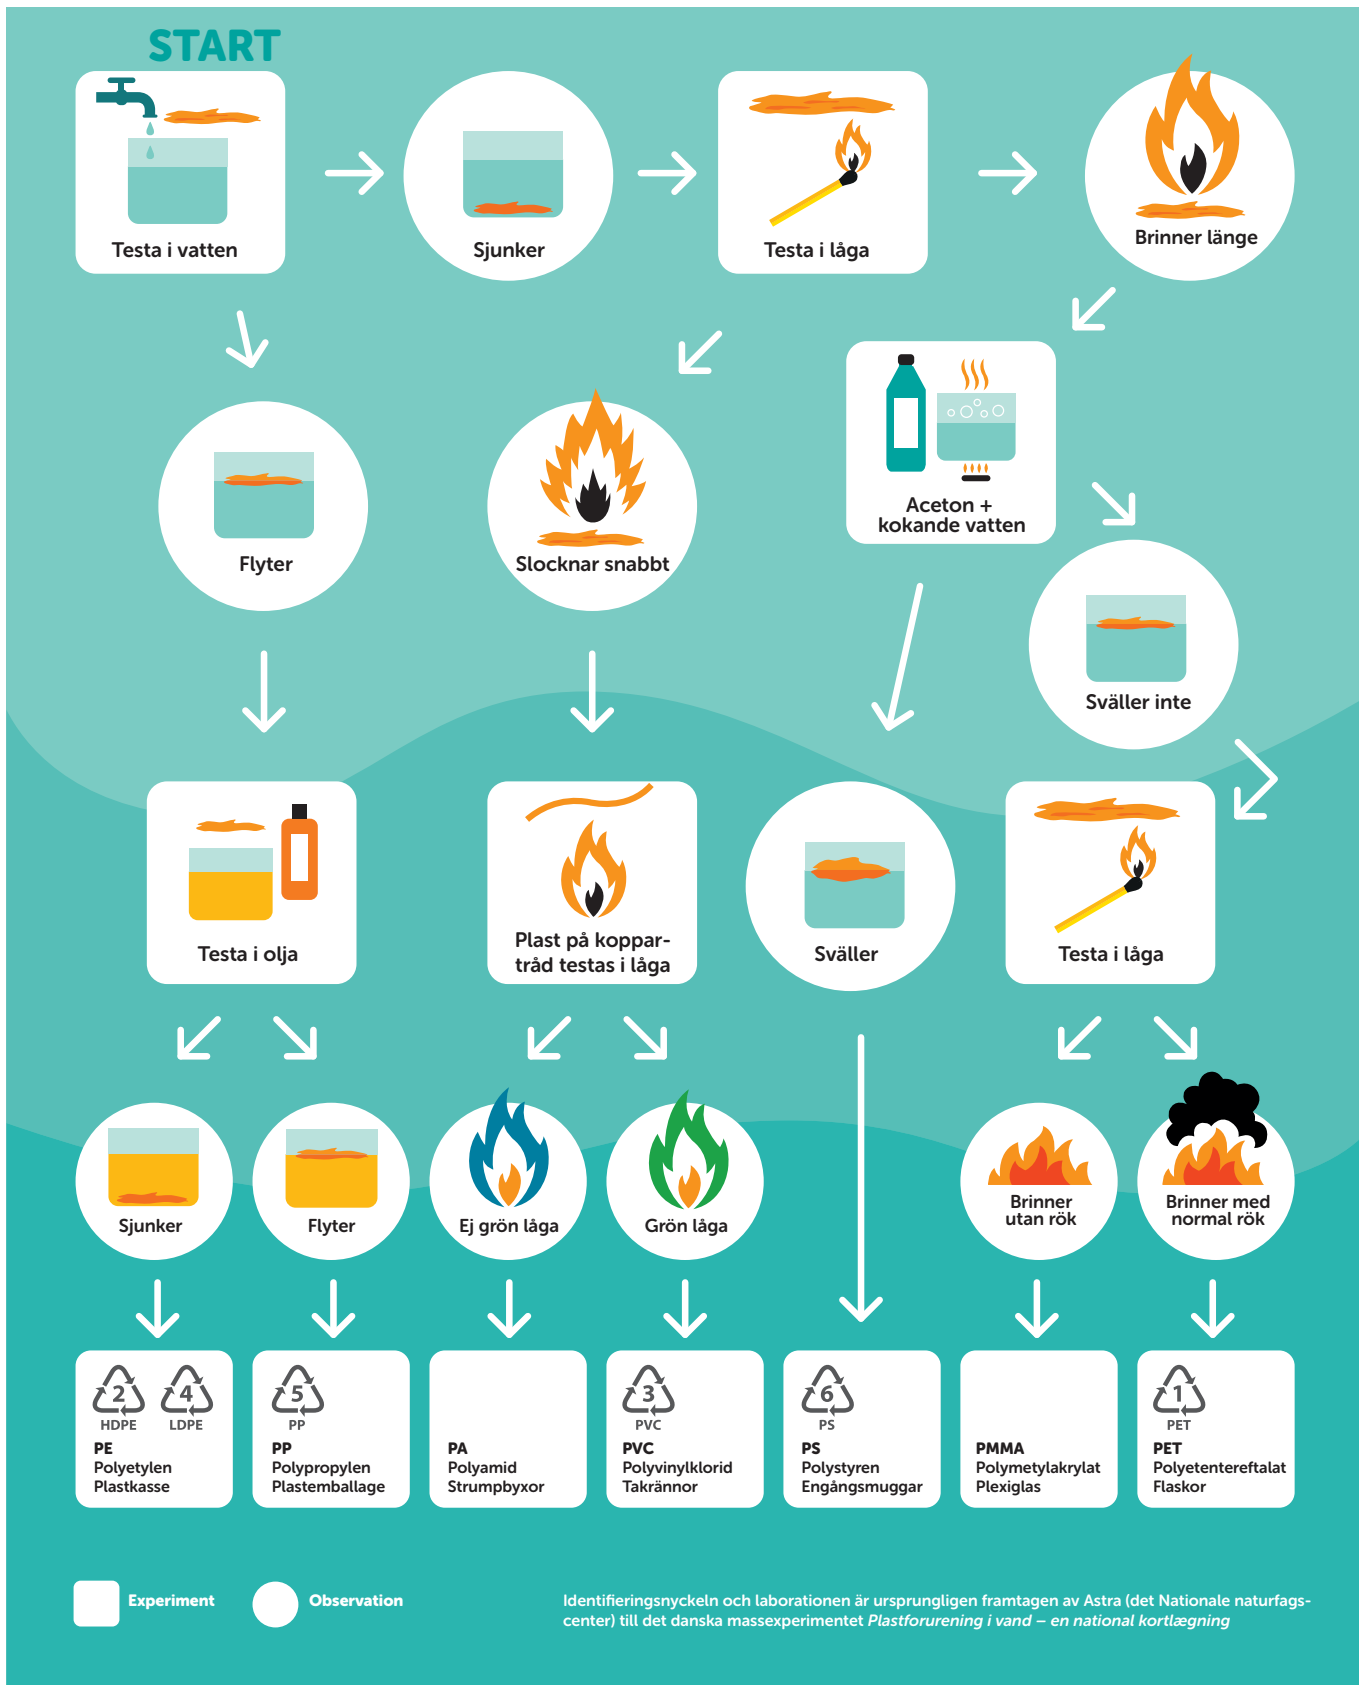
START

Testa i vatten

Sjunker

Testa i låga

Brinner länge

Flyter

Slocknar snabbt

Aceton + kokande vatten

Sväller inte

Testa i olja

Plast på koppartråd testas i låga

Sväller

Testa i låga

Sjunker

Flyter

Ej grön låga

Grön låga

Brinner utan rök

Brinner med normal rök

2 HDPE 4 LDPE
PE
Polyetylen
Plastkasse

5 PP
PP
Polypropylen
Plastemballage

PA
Polyamid
Strumpbyxor

3 PVC
PVC
Polyvinylklorid
Takrännor

6 PS
PS
Polystyren
Engångsmuggar

PMMA
Polymetylakrylat
Plexiglas

1 PET
PET
Polyetentereftalat
Flaskor

Experiment

Observation

Identifieringsnyckeln och laborationen är ursprungligen framtagen av Astra (det Nationale naturfagscenter) till det danska massexperimentet *Plastforurening i vand – en national kortlægning*